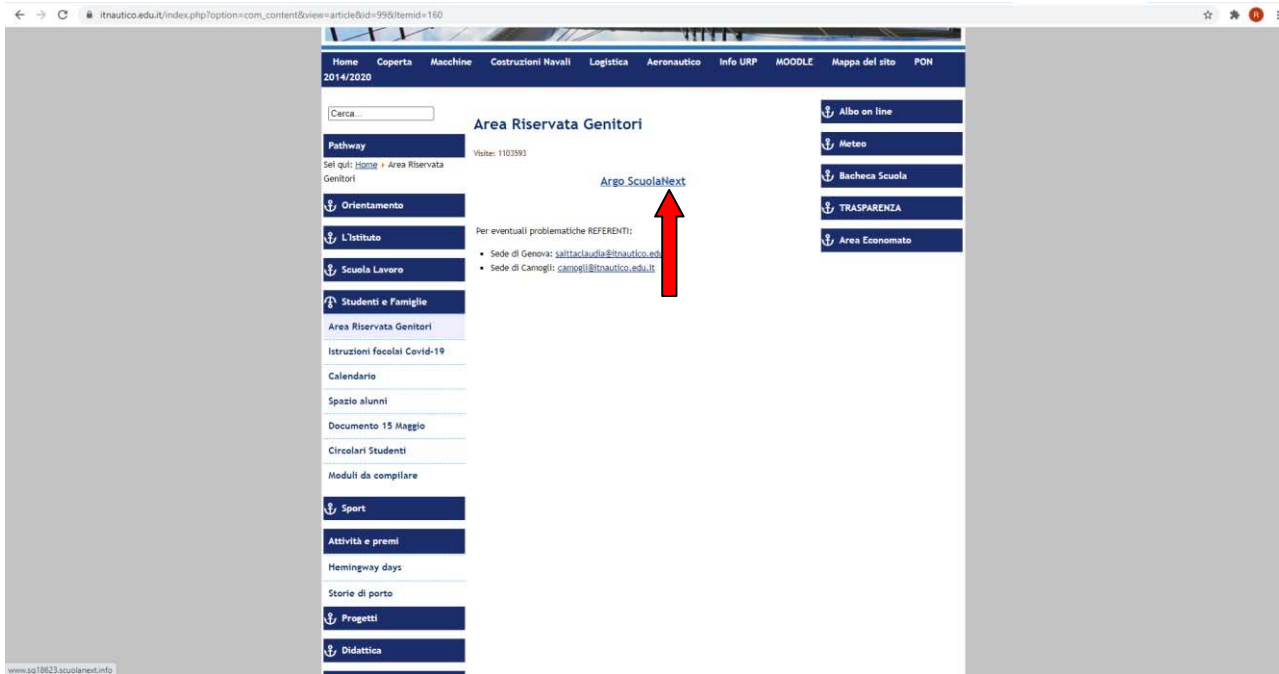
itnautico.edu.it/index.php?option=com_content&view=article&id=99&Itemid=160

Home Coperta Macchine Costruzioni Navali Logistica Aeronautico Info URP MOODLE Mappa del sito PON 2014/2020

Cerca...

Pathway
Sei qui: Home › Area Riservata Genitori

Orientamento
L'Istituto
Scuola Lavoro
Studenti e Famiglie
Area Riservata Genitori
Istruzioni focolai Covid-19
Calendario
Spazio alunni
Documento 15 Maggio
Circolari Studenti
Moduli da compilare
Sport
Attività e premi
Hemingway days
Storie di porto
Progetti
Didattica

Area Riservata Genitori

Visite: 1103593

Argo ScuolaNext

Per eventuali problematiche REFERENTI:

- Sede di Genova: saittaclaudia@itnautico.edu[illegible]
- Sede di Camogli: camogli@itnautico.edu.it

Albo on line
Meteo
Bacheca Scuola
TRASPARENZA
Area Economato

www.sg18623.scuolanext.info